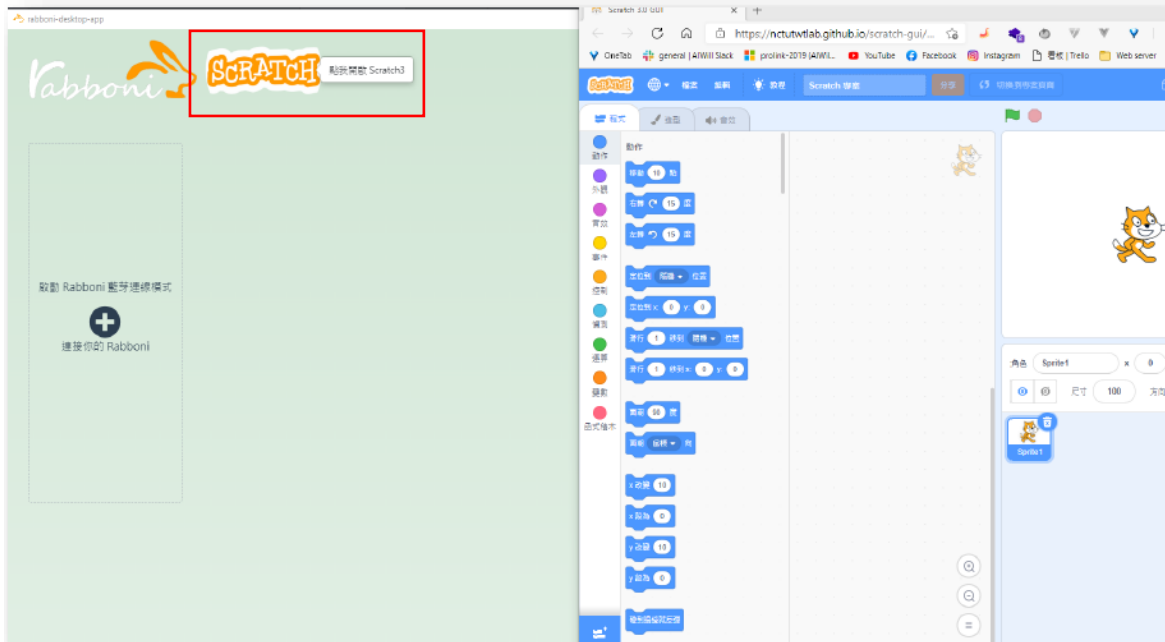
rabboni-desktop-app

Rabboni

SCRATCH 點我開啟 Scratch3

啟動 Rabboni 藍芽連線模式

連接你的 Rabboni

Scratch 3.0 GUI

https://nctutwtlab.github.io/scratch-gui/...

OneTab general | AIWill Slack prolink-2019 | AIWill... YouTube Facebook Instagram 看板 | Trello Web server

SCRATCH 檔案 編輯 教程 Scratch 專案 分享 切換至專案頁面

程式 造型 音效

動作 外觀 音效 事件 控制 偵測 運算 變數 函式積木

動作

移動 10 點

右轉 15 度

左轉 15 度

定位到 隨機 位置

定位到 x: 0 y: 0

滑行 1 秒到 隨機 位置

滑行 1 秒到 x: 0 y: 0

面朝 90 度

面朝 鼠標 向

x 改變 10

x 設為 0

y 改變 10

y 設為 0

碰到邊緣就反彈

角色 Sprite1 x 0

尺寸 100 方向

Sprite1